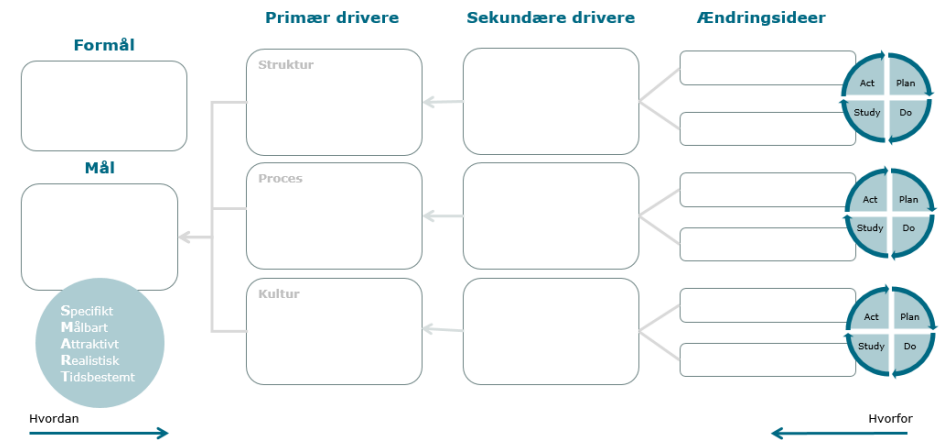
Primær drivere

Sekundære drivere

Ændringsideer

Formål

Mål

Specifikt
Målbart
Attraktivt
Realistisk
Tidsbestemt

Struktur

Proces

Kultur

Act Plan
Study Do

Act Plan
Study Do

Act Plan
Study Do

Hvordan

Hvorfor